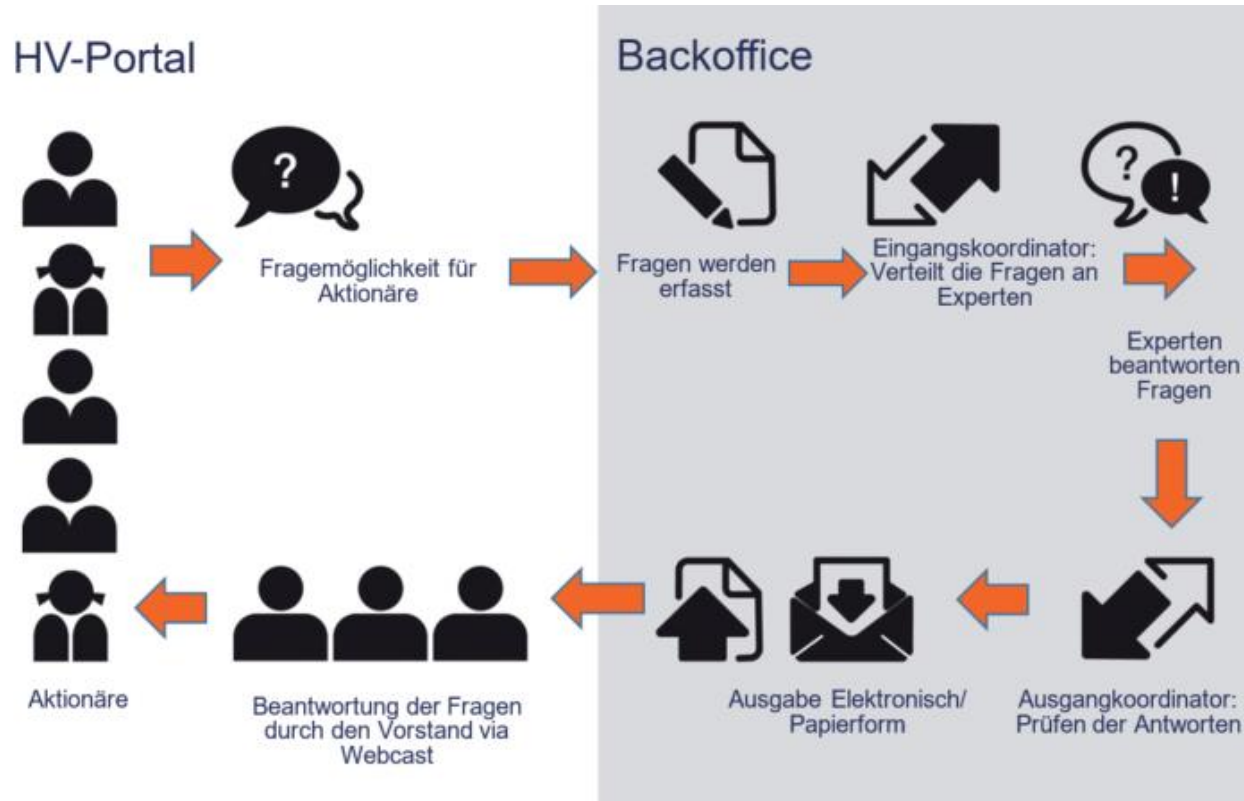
HV-Portal

Backoffice

?

Fragemöglichkeit für Aktionäre

Fragen werden erfasst

Eingangskoordinator: Verteilt die Fragen an Experten

?

!

Experten beantworten Fragen

Ausgangkoordinator: Prüfen der Antworten

Ausgabe Elektronisch/ Papierform

Beantwortung der Fragen durch den Vorstand via Webcast

Aktionäre